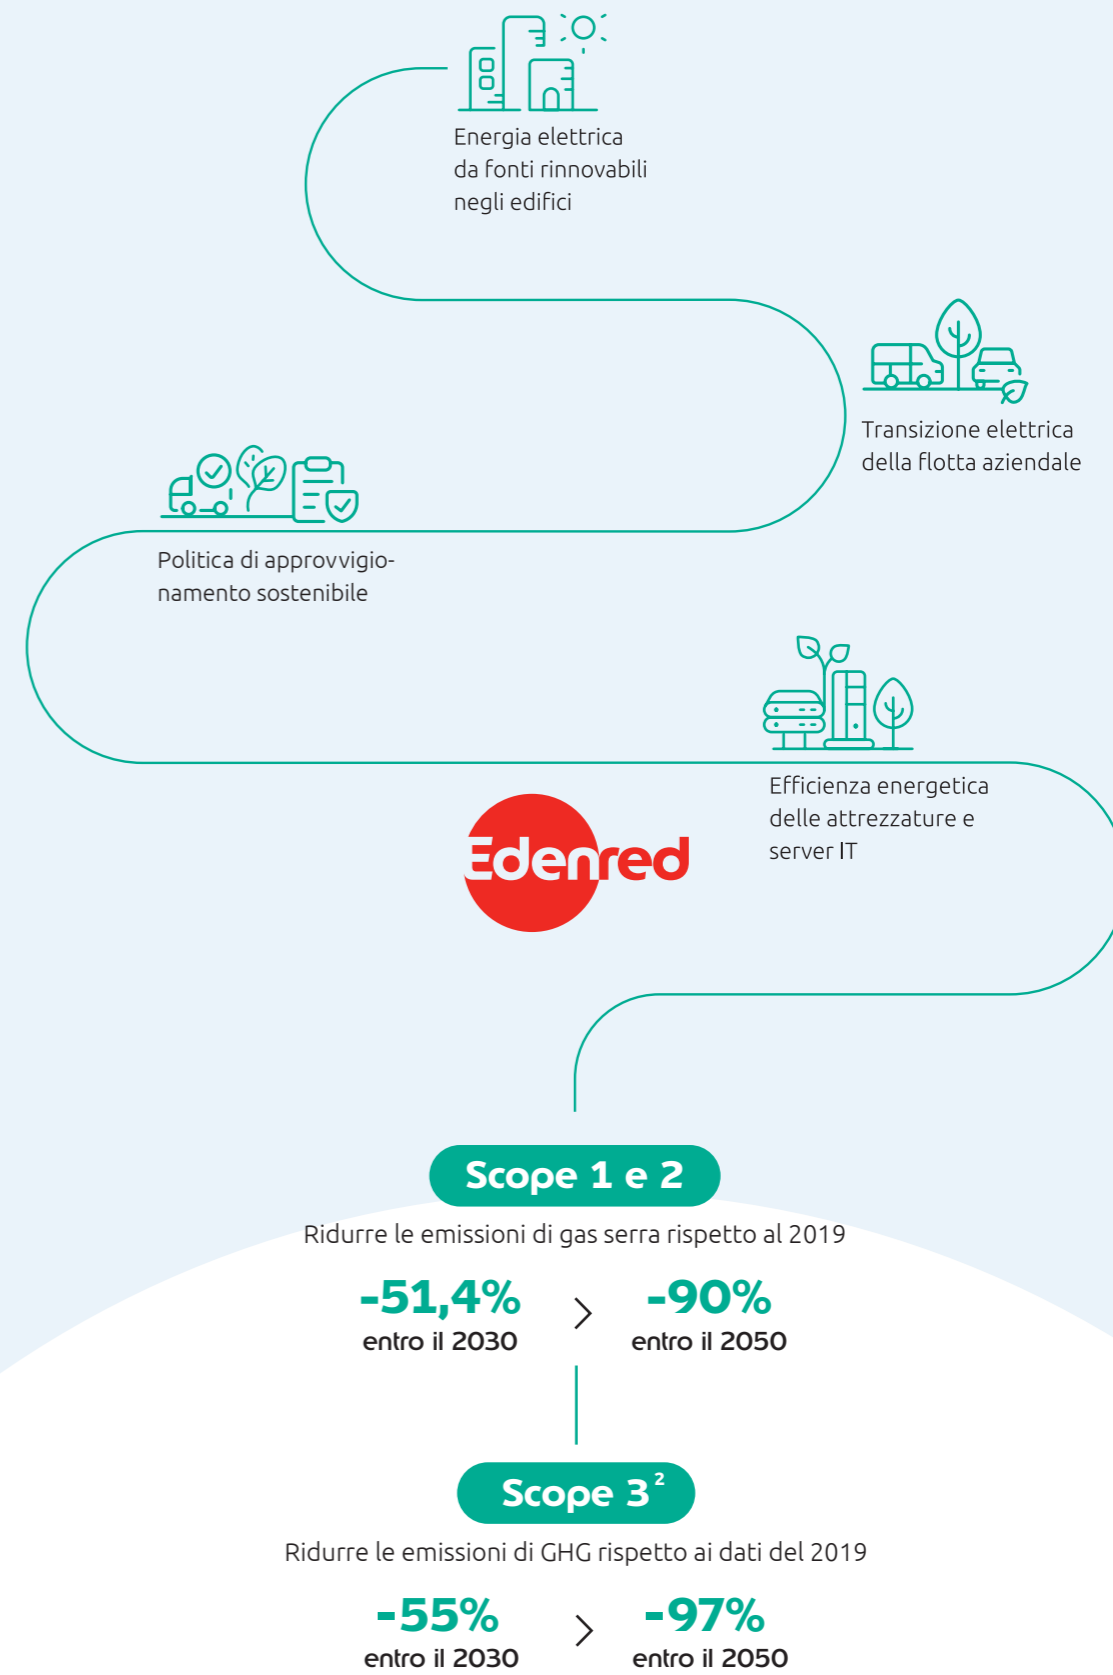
Energia elettrica da fonti rinnovabili negli edifici

Transizione elettrica della flotta aziendale

Politica di approvvigionamento sostenibile

Efficienza energetica delle attrezzature e server IT

Edenred

Scope 1 e 2

Ridurre le emissioni di gas serra rispetto al 2019

-51,4%
entro il 2030

-90%
entro il 2050

Scope 3$^2$

Ridurre le emissioni di GHG rispetto ai dati del 2019

-55%
entro il 2030

-97%
entro il 2050